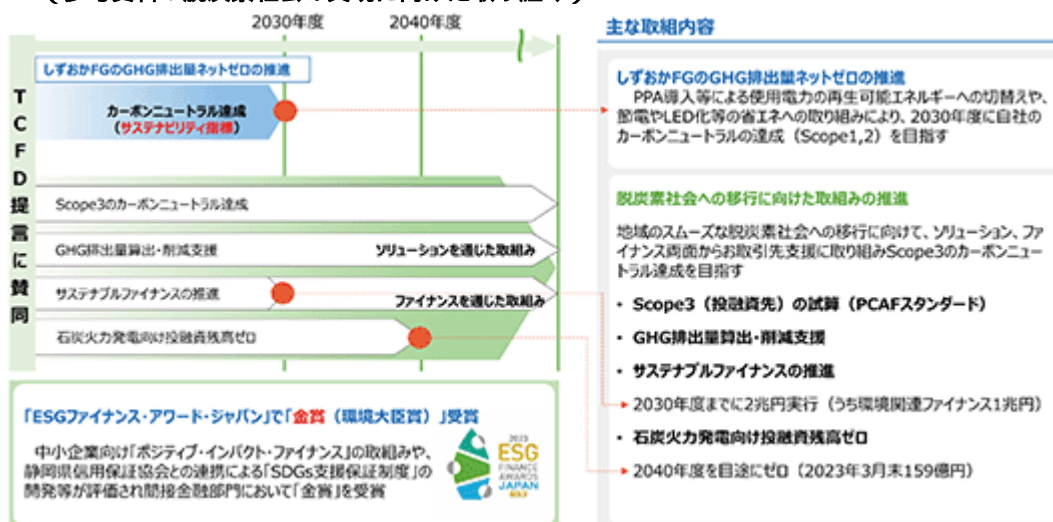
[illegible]

2030年度

2040年度

主な取組内容

しずおかFGのGHG排出量ネットゼロの推進

TCFD提言に賛同

カーボンニュートラル達成
（サステナビリティ指標）

Scope3のカーボンニュートラル達成

GHG排出量算出・削減支援

ソリューションを通じた取組み

サステナブルファイナンスの推進

ファイナンスを通じた取組み

石炭火力発電向け投融資残高ゼロ

しずおかFGのGHG排出量ネットゼロの推進

PPA導入等による使用電力の再生可能エネルギーへの切替えや、節電やLED化等の省エネへの取り組みにより、2030年度に自社のカーボンニュートラルの達成（Scope1,2）を目指す

脱炭素社会への移行に向けた取組みの推進

地域のスムーズな脱炭素社会への移行に向けて、ソリューション、ファイナンス両面からお取引先支援に取り組みScope3のカーボンニュートラル達成を目指す

・Scope3（投融資先）の試算（PCAFスタンダード）

・GHG排出量算出・削減支援

・サステナブルファイナンスの推進

2030年度までに2兆円実行（うち環境関連ファイナンス1兆円）

・石炭火力発電向け投融資残高ゼロ

2040年度を目途にゼロ（2023年3月末159億円）

「ESGファイナンス・アワード・ジャパン」で「金賞（環境大臣賞）」受賞

中小企業向け「ポジティブ・インパクト・ファイナンス」の取組みや、静岡県信用保証協会との連携による「SDGs支援保証制度」の開発等が評価され間接金融部門において「金賞」を受賞

2023 ESG FINANCE AWARDS JAPAN